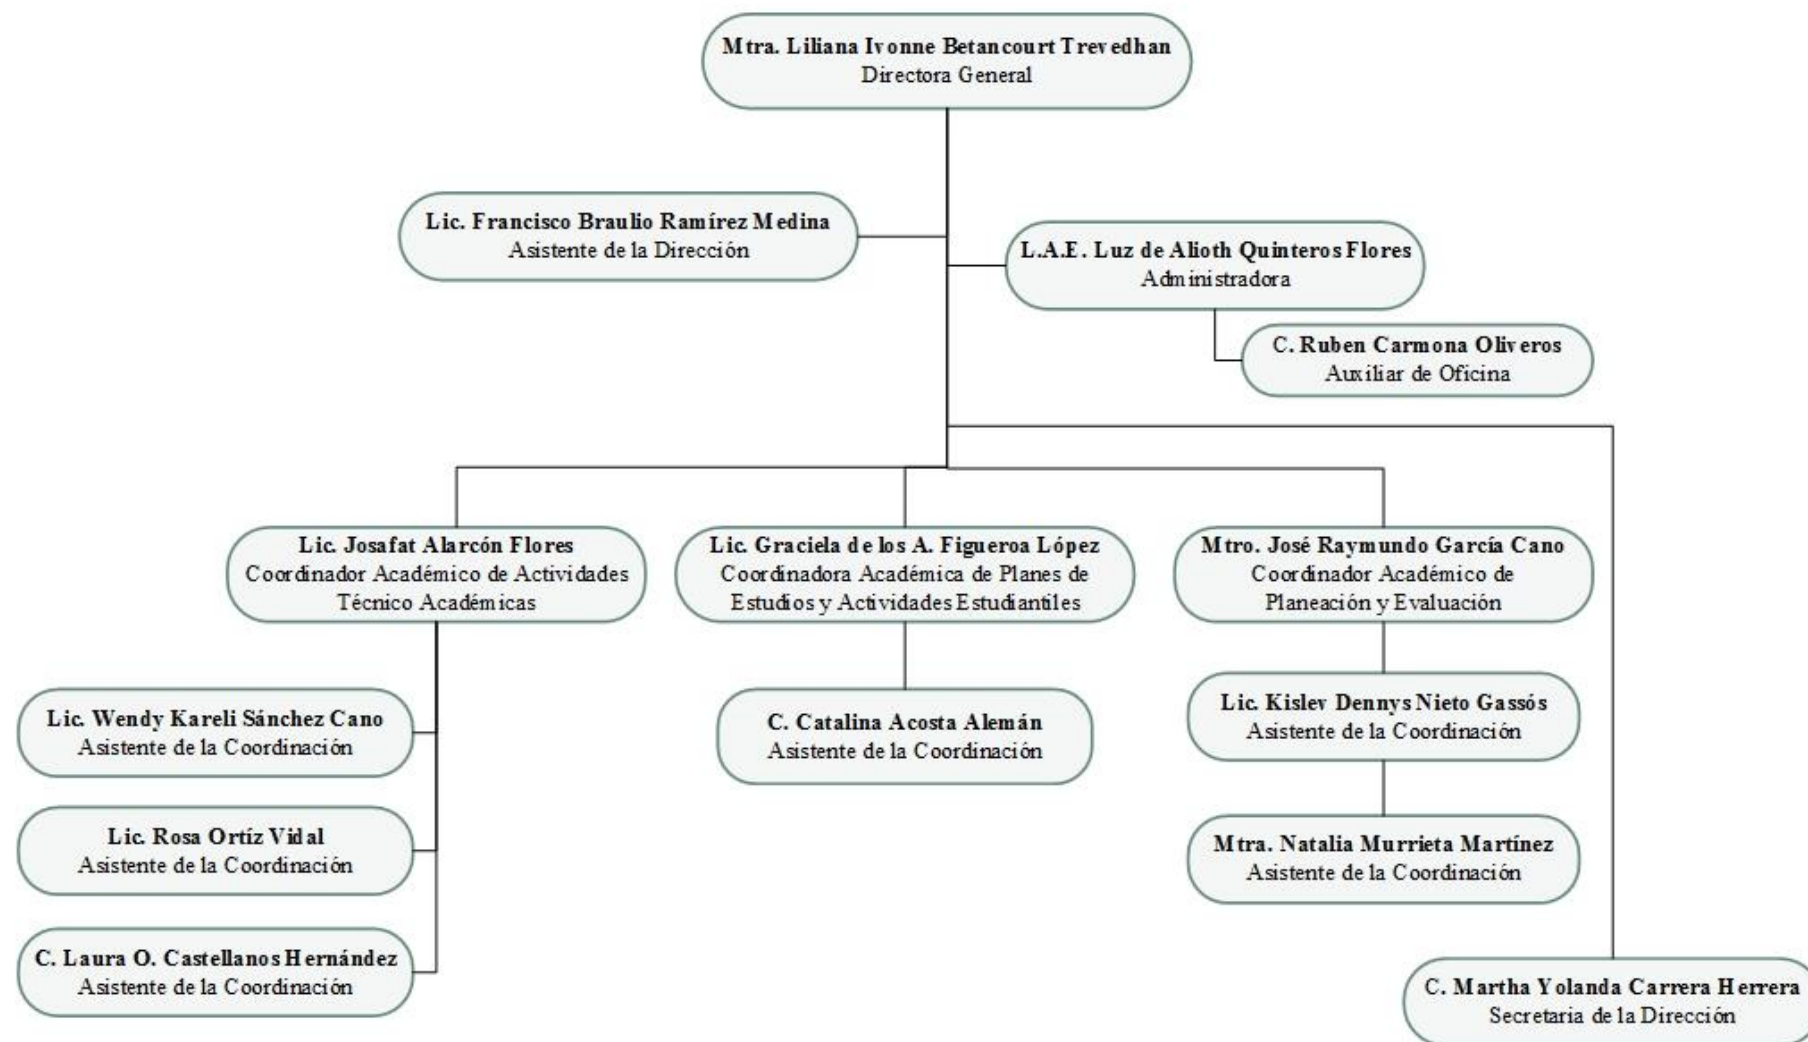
Mtra. Liliana Ivonne Betancourt Trevedhan
Directora General

Lic. Francisco Braulio Ramírez Medina
Asistente de la Dirección

L.A.E. Luz de Alioth Quinteros Flores
Administradora

C. Ruben Carmona Oliveros
Auxiliar de Oficina

Lic. Josafat Alarcón Flores
Coordinador Académico de Actividades Técnico Académicas

Lic. Wendy Kareli Sánchez Cano
Asistente de la Coordinación

Lic. Rosa Ortíz Vidal
Asistente de la Coordinación

C. Laura O. Castellanos Hernández
Asistente de la Coordinación

Lic. Graciela de los A. Figueroa López
Coordinadora Académica de Planes de Estudios y Actividades Estudiantiles

C. Catalina Acosta Alemán
Asistente de la Coordinación

Mtro. José Raymundo García Cano
Coordinador Académico de Planeación y Evaluación

Lic. Kislev Dennys Nieto Gassós
Asistente de la Coordinación

Mtra. Natalia Murrieta Martínez
Asistente de la Coordinación

C. Martha Yolanda Carrera Herrera
Secretaria de la Dirección